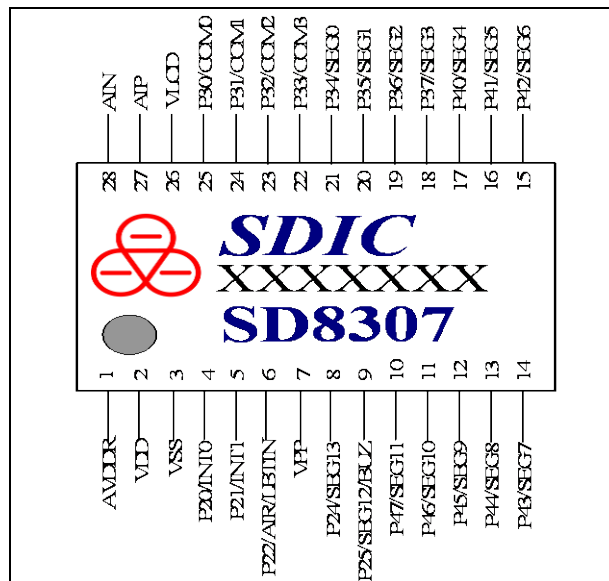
AIN
AIP
VLCD
P30/COM0
P31/COM1
P32/COM2
P33/COM3
P34/SEG0
P35/SEG1
P36/SEG2
P37/SEG3
P40/SEG4
P41/SEG5
P42/SEG6

28 27 26 25 24 23 22 21 20 19 18 17 16 15

SDIC
XXXXXXX
SD8307

1 2 3 4 5 6 7 8 9 10 11 12 13 14

AVDDR
VDD
VSS
P20/INT0
P21/INT1
P22/AIR/LBTIN
VPP
P24/SEG13
P25/SEG12/BUZ
P47/SEG11
P46/SEG10
P45/SEG9
P44/SEG8
P43/SEG7